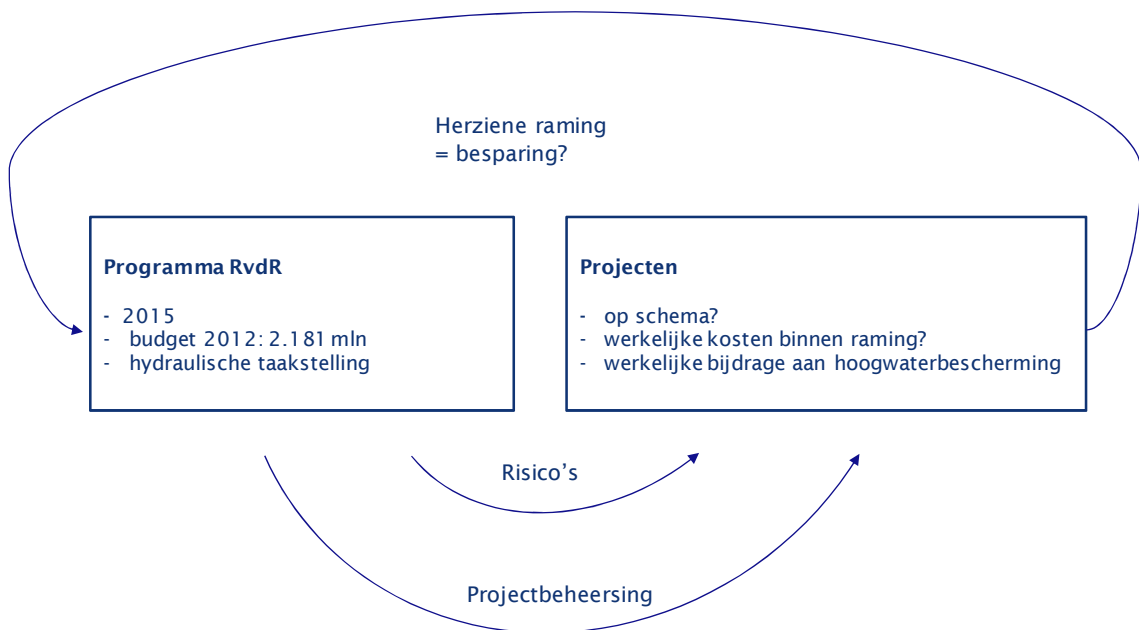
Herziene raming
= besparing?

**Programma RvdR**

- 2015
- budget 2012: 2.181 mln
- hydraulische taakstelling

**Projecten**

- op schema?
- werkelijke kosten binnen raming?
- werkelijke bijdrage aan hoogwaterbescherming

Risico's

Projectbeheersing